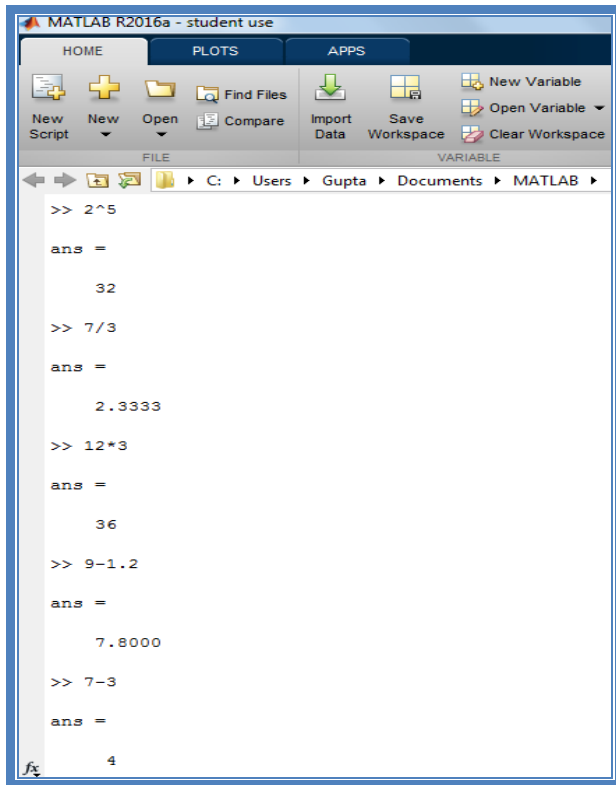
MATLAB R2016a - student use

HOME | PLOTS | APPS

New Script
New
Open
Find Files
Compare
FILE
Import Data
Save Workspace
New Variable
Open Variable
Clear Workspace
VARIABLE

C: ▸ Users ▸ Gupta ▸ Documents ▸ MATLAB ▸

>> 2^5

ans =

32

>> 7/3

ans =

2.3333

>> 12*3

ans =

36

>> 9-1.2

ans =

7.8000

>> 7-3

ans =

4

$fx$